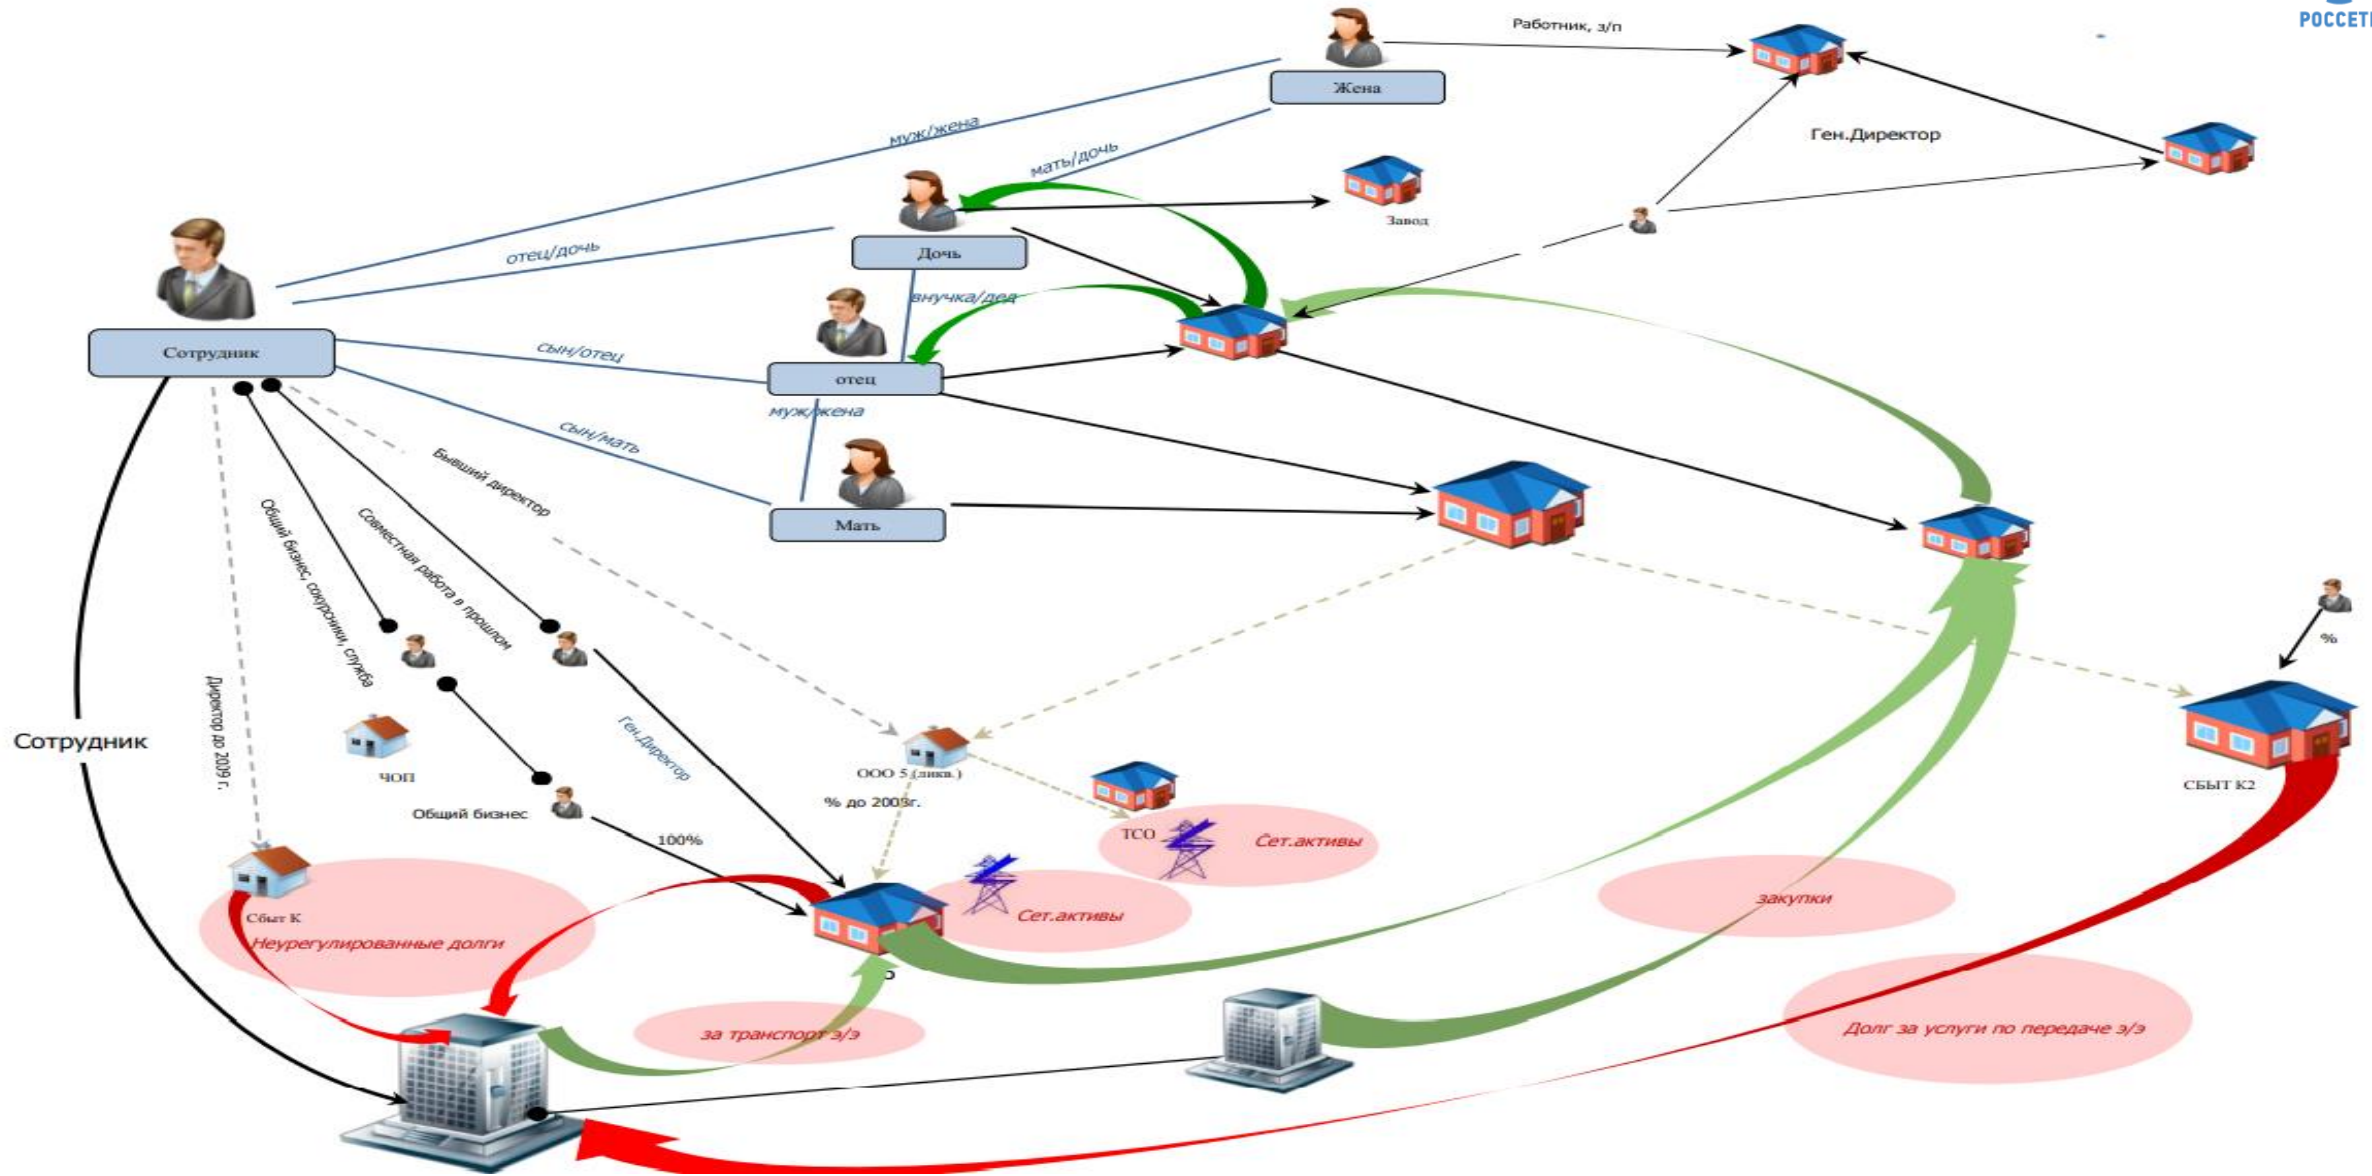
РОССЕТ

Работник, з/п

Жена

Ген.Директор

муж/жена

мать/дочь

Завод

отец/дочь

Дочь

внучка/дед

Сотрудник

сын/отец

отец

муж/жена

сын/мать

Бывший директор

Мать

Общий бизнес, сокурсники, служба

Совместная работа в прошлом

Ген.Директор

%

Директор до 2009 г.

Сотрудник

ЧОП

ООО 5 (ликв.)

% до 2008г.

ТСО

Сет.активы

СБЫТ К2

Общий бизнес

100%

Сбыт К

Неурегулированные долги

Сет.активы

закупки

за транспорт э/э

Долг за услуги по передаче э/э